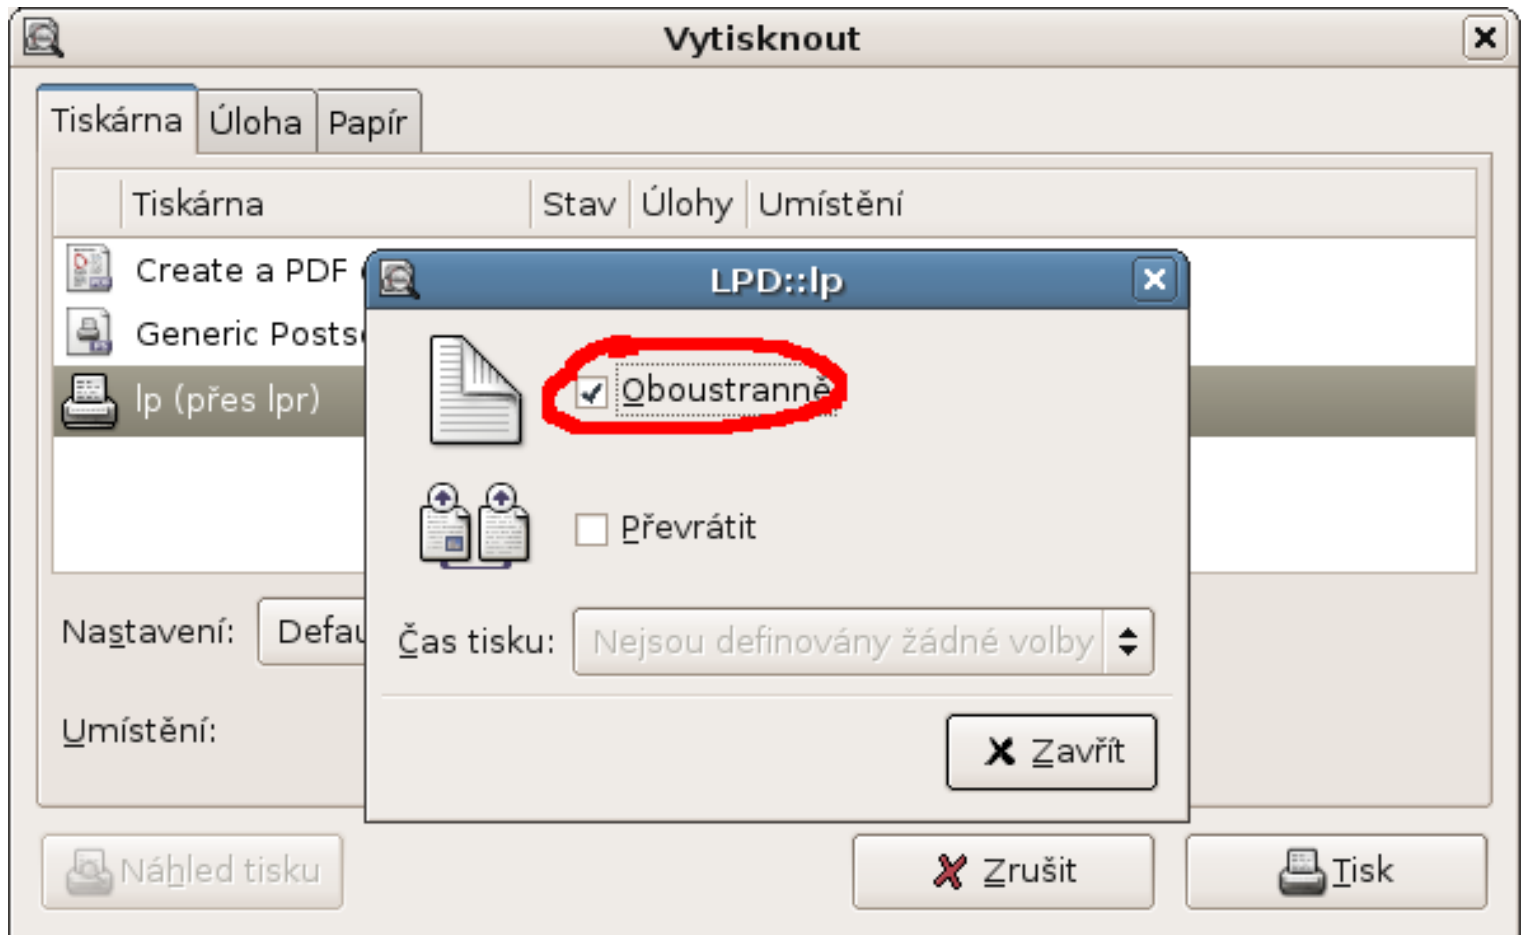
Vytisknout

Tiskárna Úloha Papír

| | Tiskárna | Stav | Úlohy | Umístění |
|---|---|---|---|---|
| | Create a PDF | | | |
| | Generic Posts | | | |
| | lp (přes lpr) | | | |

Nastavení: Defau

Umístění:

LPD::lp

Oboustranně

Převrátit

Čas tisku: Nejsou definovány žádné volby

Zavřít

Náhled tisku

Zrušit

Tisk